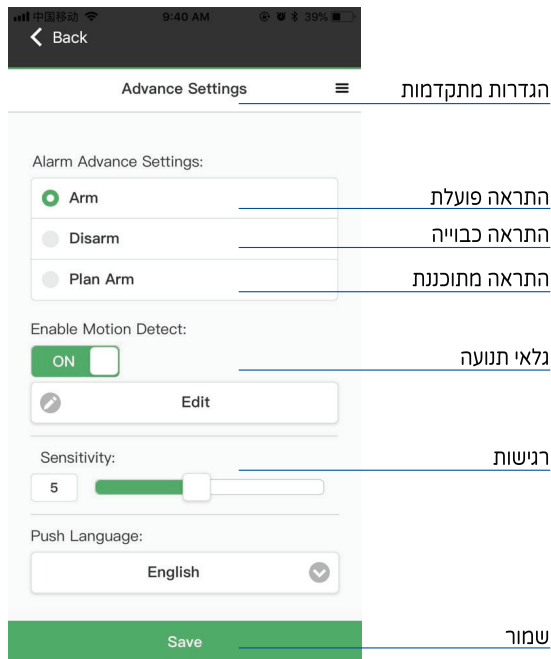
中国移动 9:40 AM 39%
Back

Advance Settings
הגדרות מתקדמות

Alarm Advance Settings:
Arm
התראה פועלת
Disarm
התראה כבוייה
Plan Arm
התראה מתוכננת

Enable Motion Detect:
גלאי תנועה
ON
Edit

Sensitivity:
רגישות
5

Push Language:
English

Save
שמור